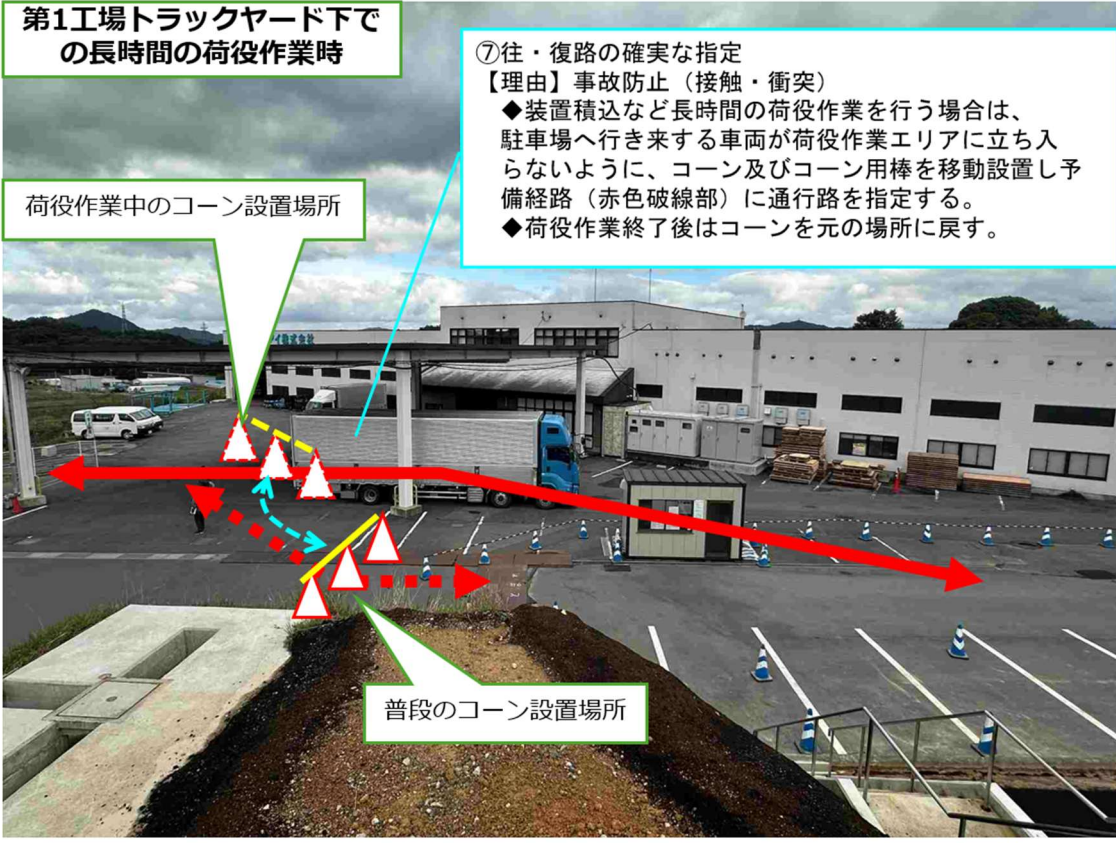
第1工場トラックヤード下での長時間の荷役作業時

⑦往・復路の確実な指定
【理由】事故防止（接触・衝突）
◆装置積込など長時間の荷役作業を行う場合は、駐車場へ行き来する車両が荷役作業エリアに立ち入らないように、コーン及びコーン用棒を移動設置し予備経路（赤色破線部）に通行路を指定する。
◆荷役作業終了後はコーンを元の場所に戻す。

荷役作業中のコーン設置場所

普段のコーン設置場所